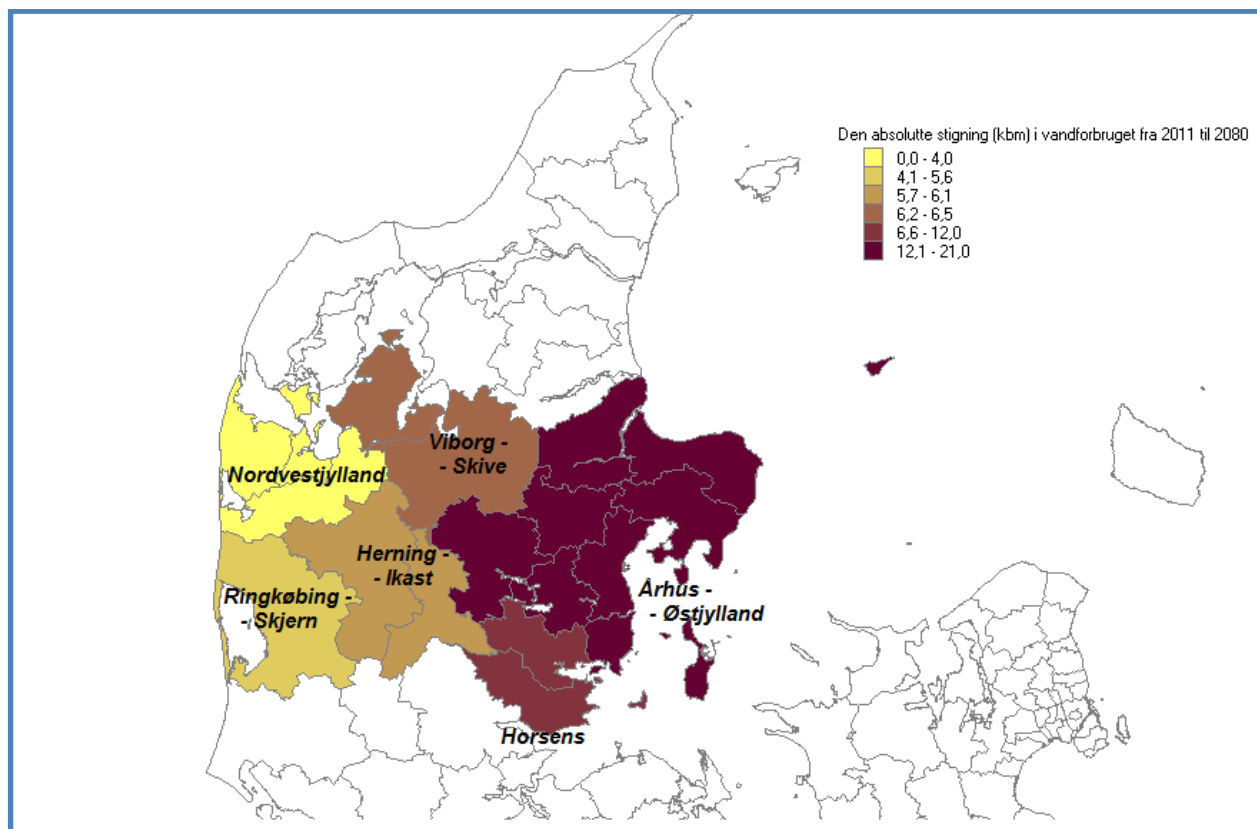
Den absolutte stigning (kbm) i vandforbruget fra 2011 til 2080
0,0 - 4,0
4,1 - 5,6
5,7 - 6,1
6,2 - 6,5
6,6 - 12,0
12,1 - 21,0

Viborg - - Skive

Nordvestjylland

Herning - - Ikast

Ringkøbing - - Skjern

Århus - - Østjylland

Horsens